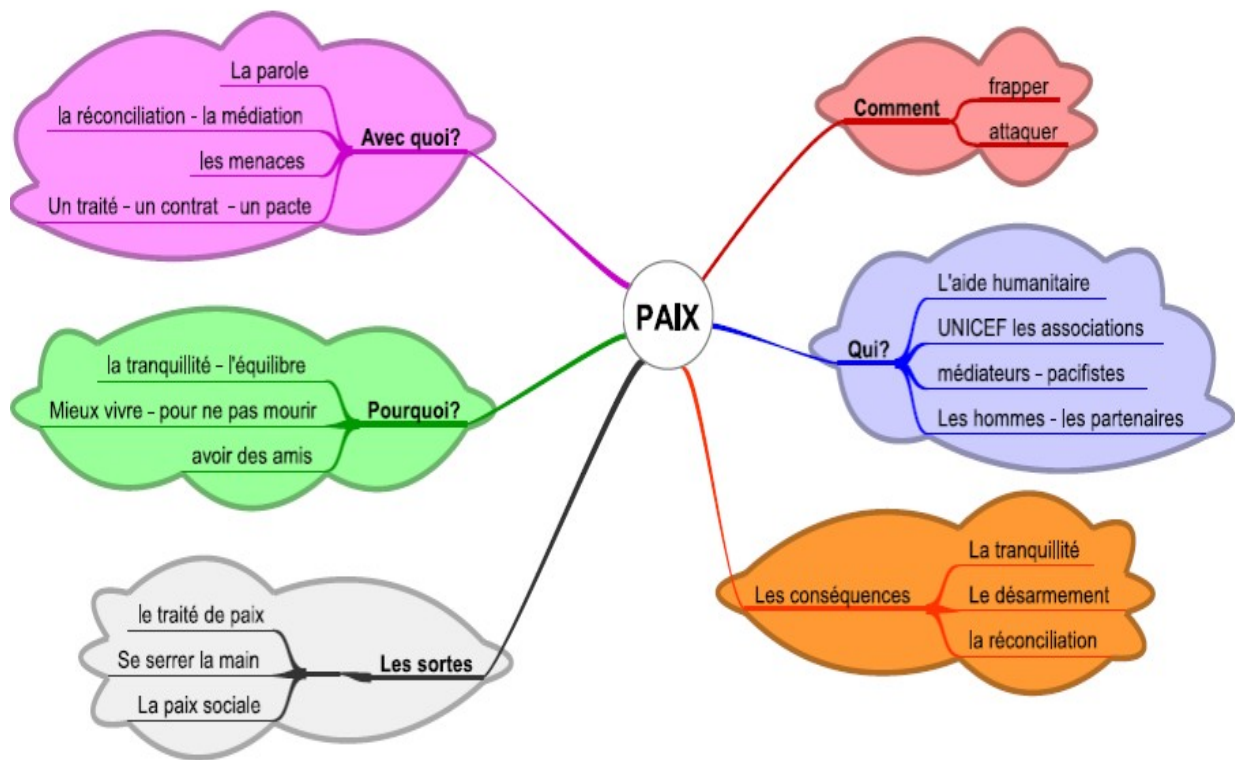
PAIX

Avec quoi?
La parole
la réconciliation - la médiation
les menaces
Un traité - un contrat - un pacte

Comment
frapper
attaquer

Qui?
L'aide humanitaire
UNICEF les associations
médiateurs - pacifistes
Les hommes - les partenaires

Pourquoi?
la tranquillité - l'équilibre
Mieux vivre - pour ne pas mourir
avoir des amis

Les conséquences
La tranquillité
Le désarmement
la réconciliation

Les sortes
le traité de paix
Se serrer la main
La paix sociale